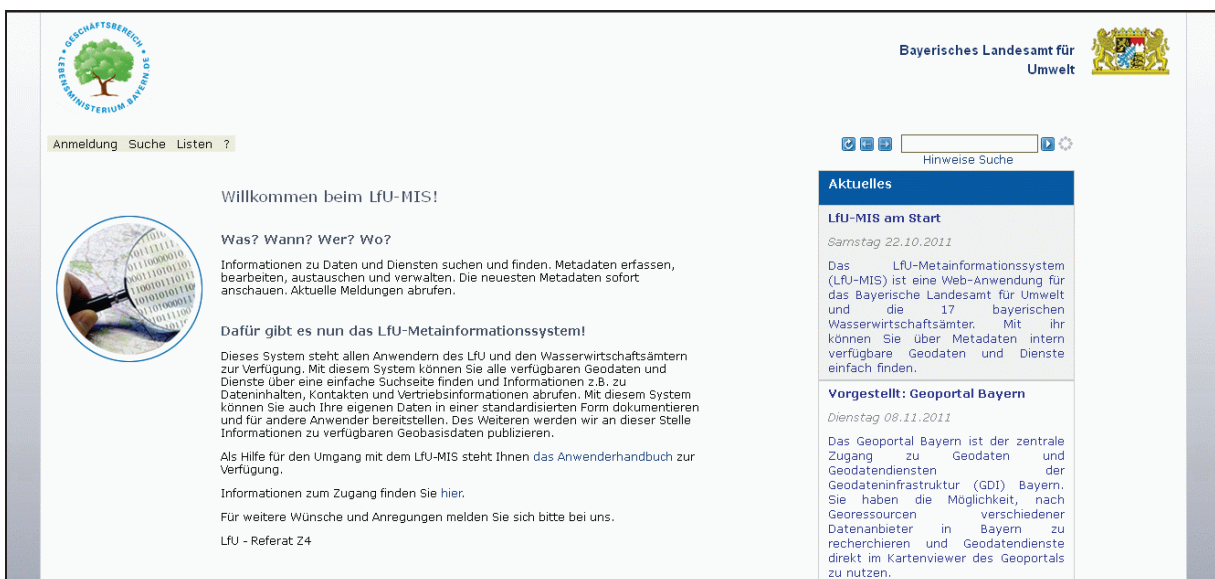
GESCHÄFTSBEREICH LEBENSMINISTERIUM BAYERN.DE

Bayerisches Landesamt für Umwelt

Anmeldung Suche Listen ?

Hinweise Suche

Willkommen beim LfU-MIS!

Was? Wann? Wer? Wo?

Informationen zu Daten und Diensten suchen und finden. Metadaten erfassen, bearbeiten, austauschen und verwalten. Die neuesten Metadaten sofort anschauen. Aktuelle Meldungen abrufen.

Dafür gibt es nun das LfU-Metainformationssystem!

Dieses System steht allen Anwendern des LfU und den Wasserwirtschaftsämtern zur Verfügung. Mit diesem System können Sie alle verfügbaren Geodaten und Dienste über eine einfache Suchseite finden und Informationen z.B. zu Dateninhalten, Kontakten und Vertriebsinformationen abrufen. Mit diesem System können Sie auch Ihre eigenen Daten in einer standardisierten Form dokumentieren und für andere Anwender bereitstellen. Des Weiteren werden wir an dieser Stelle Informationen zu verfügbaren Geobasisdaten publizieren.

Als Hilfe für den Umgang mit dem LfU-MIS steht Ihnen das Anwenderhandbuch zur Verfügung.

Informationen zum Zugang finden Sie hier.

Für weitere Wünsche und Anregungen melden Sie sich bitte bei uns.

LfU - Referat Z4

Aktuelles

LfU-MIS am Start

Samstag 22.10.2011

Das LfU-Metainformationssystem (LfU-MIS) ist eine Web-Anwendung für das Bayerische Landesamt für Umwelt und die 17 bayerischen Wasserwirtschaftsämter. Mit ihr können Sie über Metadaten intern verfügbare Geodaten und Dienste einfach finden.

Vorgestellt: Geoportal Bayern

Dienstag 08.11.2011

Das Geoportal Bayern ist der zentrale Zugang zu Geodaten und Geodatendiensten der Geodateninfrastruktur (GDI) Bayern. Sie haben die Möglichkeit, nach Georessourcen verschiedener Datenanbieter in Bayern zu recherchieren und Geodatendienste direkt im Kartenviewer des Geoportals zu nutzen.